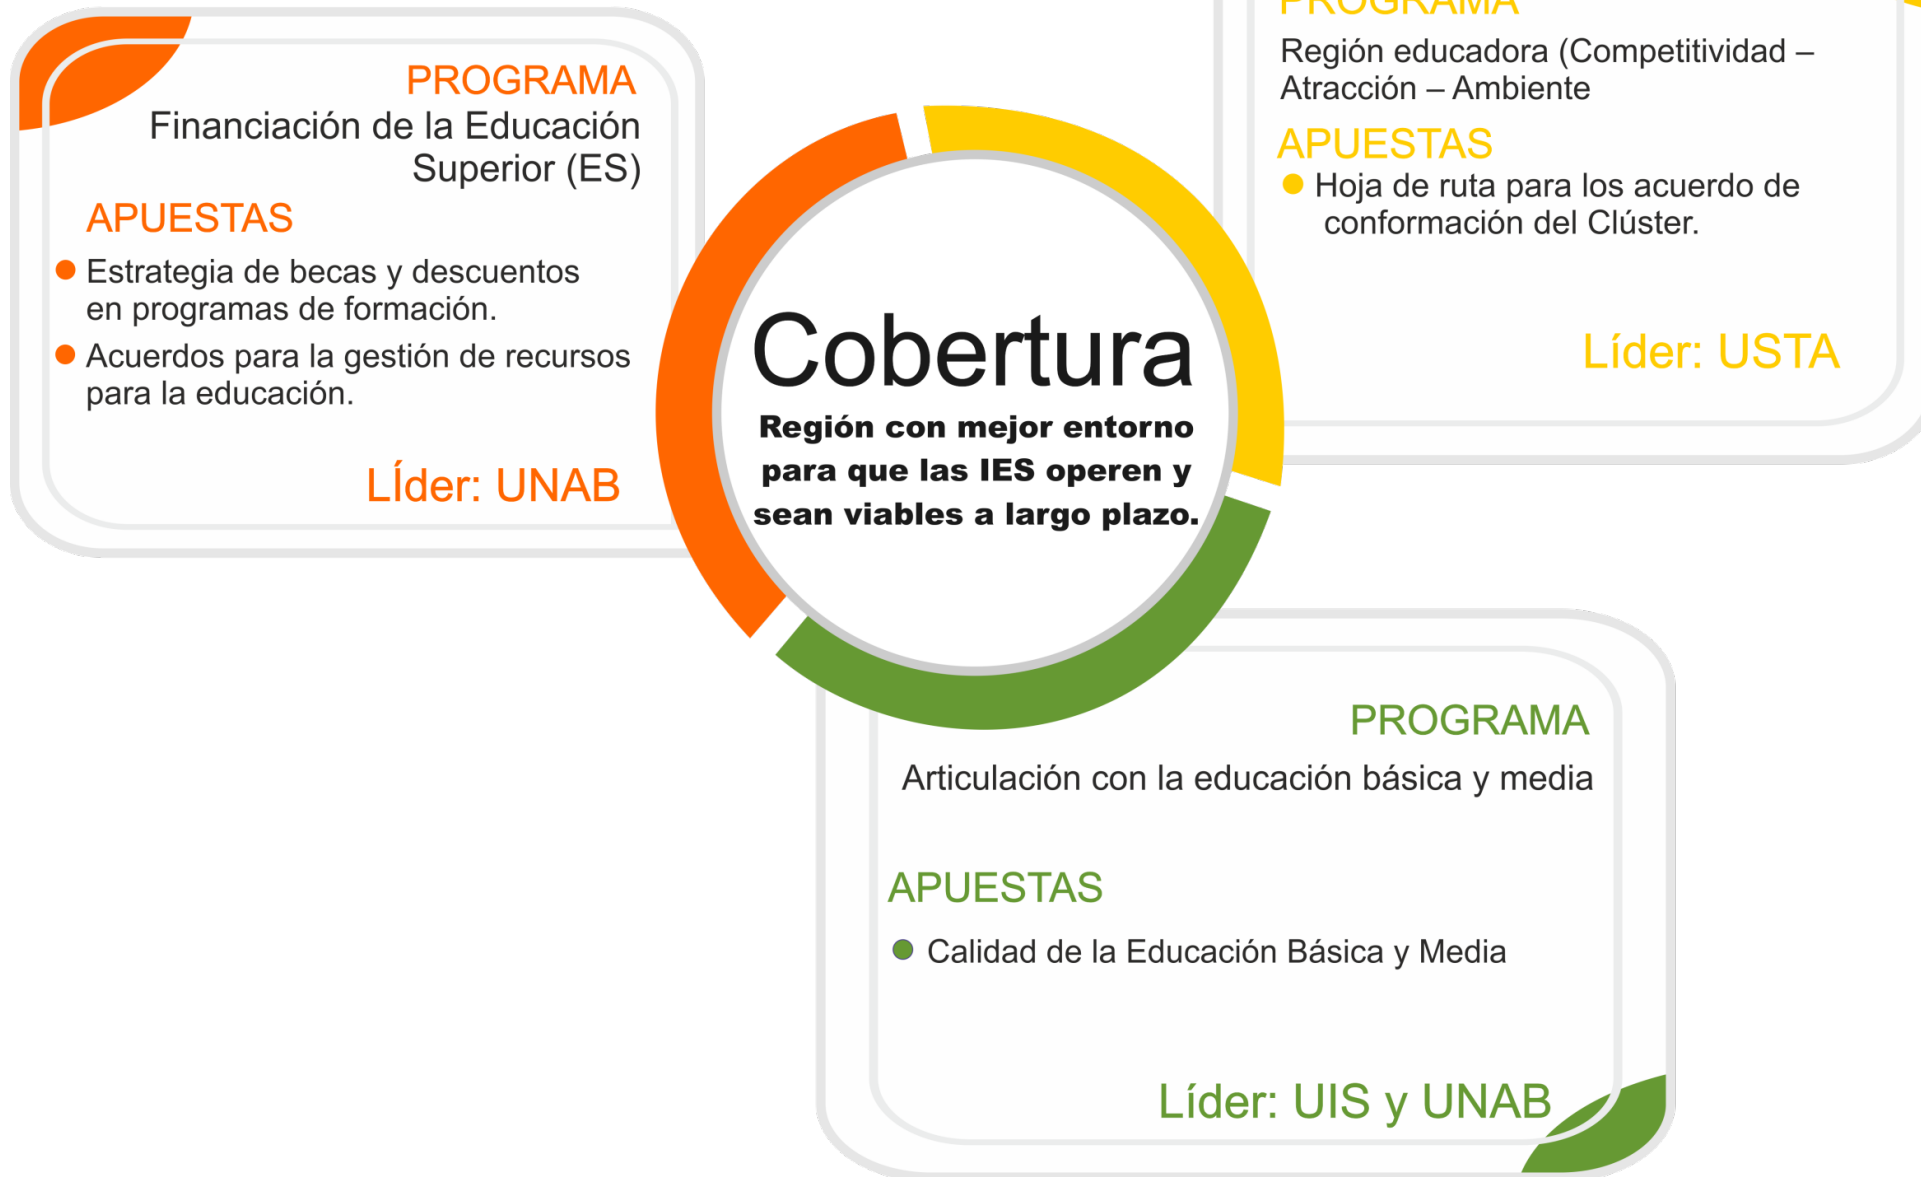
PROGRAMA
Financiación de la Educación Superior (ES)

APUESTAS
Estrategia de becas y descuentos en programas de formación.
Acuerdos para la gestión de recursos para la educación.

Lĺder: UNAB

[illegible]
Región educadora (Competitividad – Atracción – Ambiente

APUESTAS
Hoja de ruta para los acuerdo de conformación del Clúster.

Líder: USTA

Cobertura
Región con mejor entorno para que las IES operen y sean viables a largo plazo.

PROGRAMA
Articulación con la educación básica y media

APUESTAS
Calidad de la Educación Básica y Media

Líder: UIS y UNAB